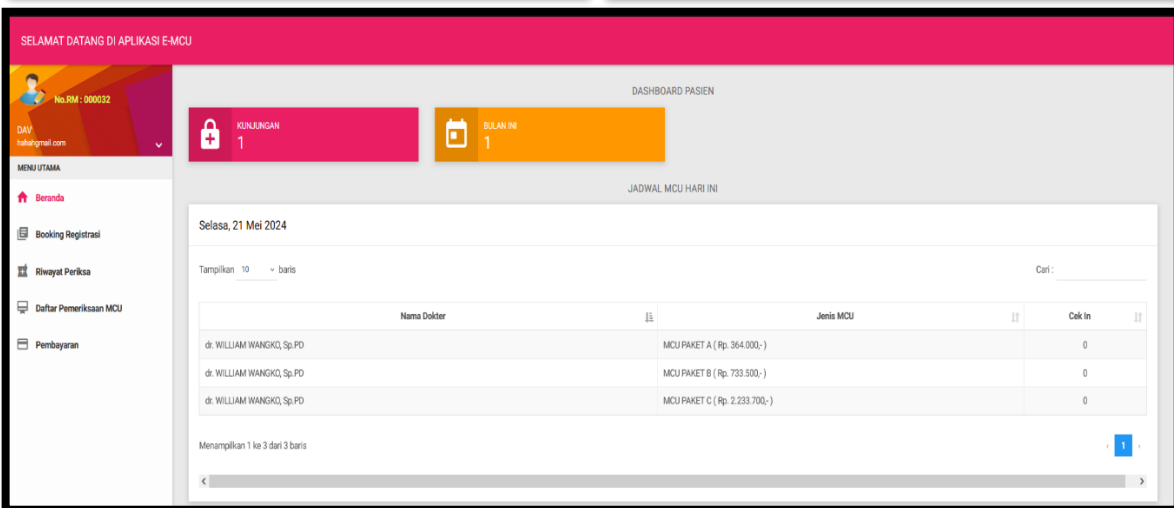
SELAMAT DATANG DI APLIKASI E-MCU

No.RM : 000032

DAV
hahahgmail.com

MENU UTAMA

Beranda

Booking Registrasi

Riwayat Periksa

Daftar Pemeriksaan MCU

Pembayaran

DASHBOARD PASIEN

KUNJUNGAN
1

BULAN INI
1

JADWAL MCU HARI INI

Selasa, 21 Mei 2024

Tampilkan 10 baris

Cari :

| Nama Dokter | Jenis MCU | Cek In |
|---|---|---|
| dr. WILLIAM WANGKO, Sp.PD | MCU PAKET A ( Rp. 364.000,- ) | 0 |
| dr. WILLIAM WANGKO, Sp.PD | MCU PAKET B ( Rp. 733.500,- ) | 0 |
| dr. WILLIAM WANGKO, Sp.PD | MCU PAKET C ( Rp. 2.233.700,- ) | 0 |

Menampilkan 1 ke 3 dari 3 baris

1